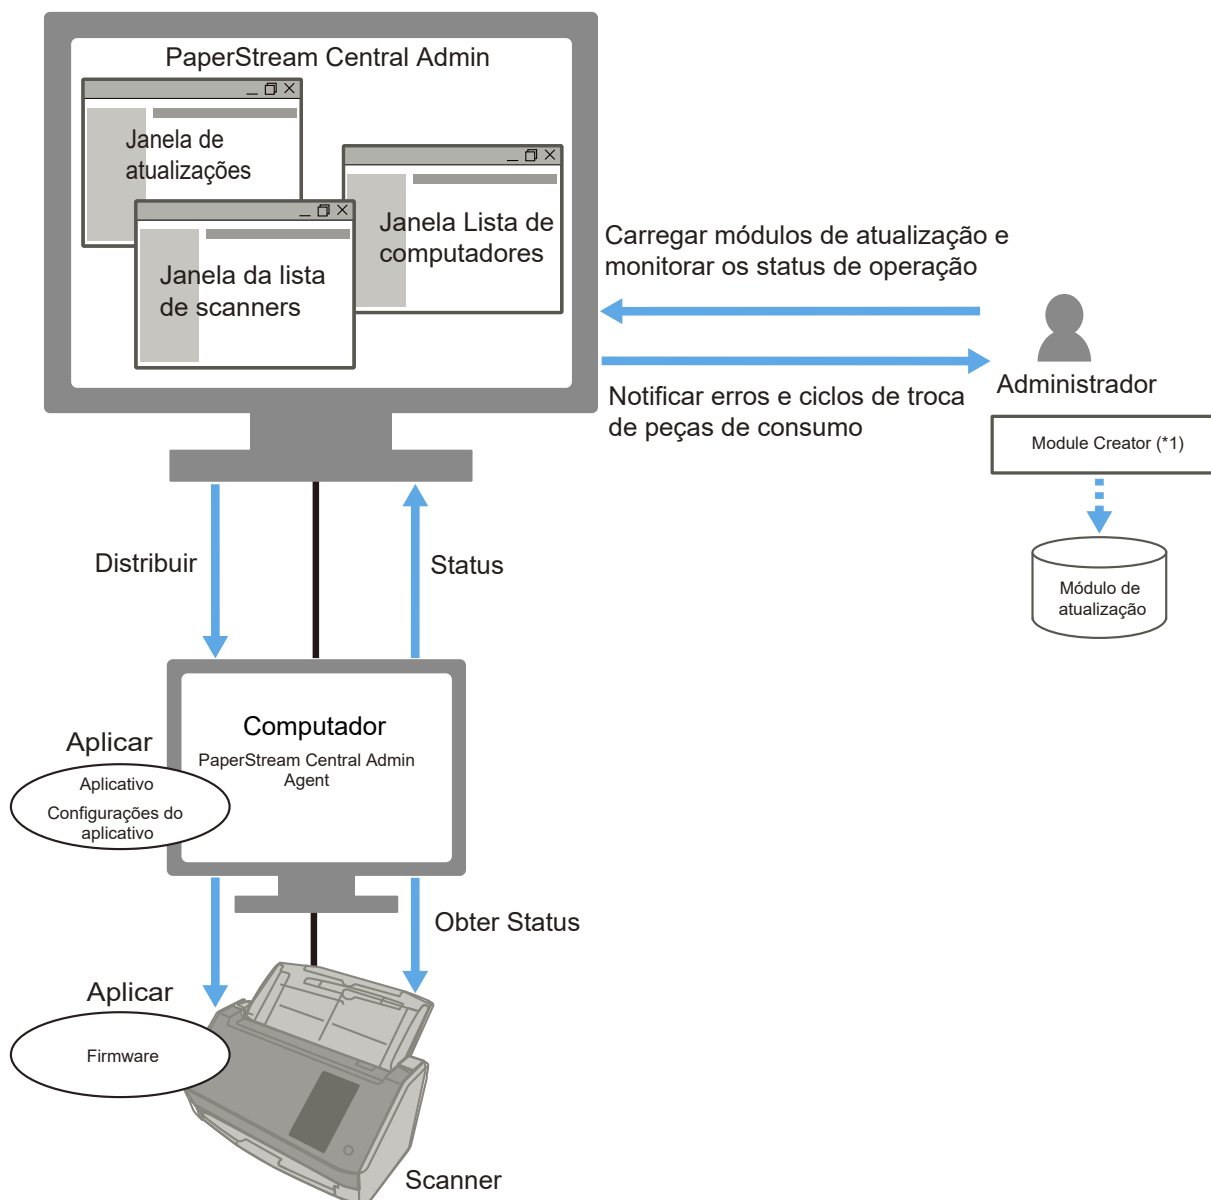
PaperStream Central Admin

Janela de atualizações

Janela Lista de computadores

Janela da lista de scanners

Carregar módulos de atualização e monitorar os status de operação

Administrador

Notificar erros e ciclos de troca de peças de consumo

Module Creator (*1)

Módulo de atualização

Distribuir

Status

Computador

PaperStream Central Admin Agent

Aplicar

Aplicativo

Configurações do aplicativo

Obter Status

Aplicar

Firmware

Scanner